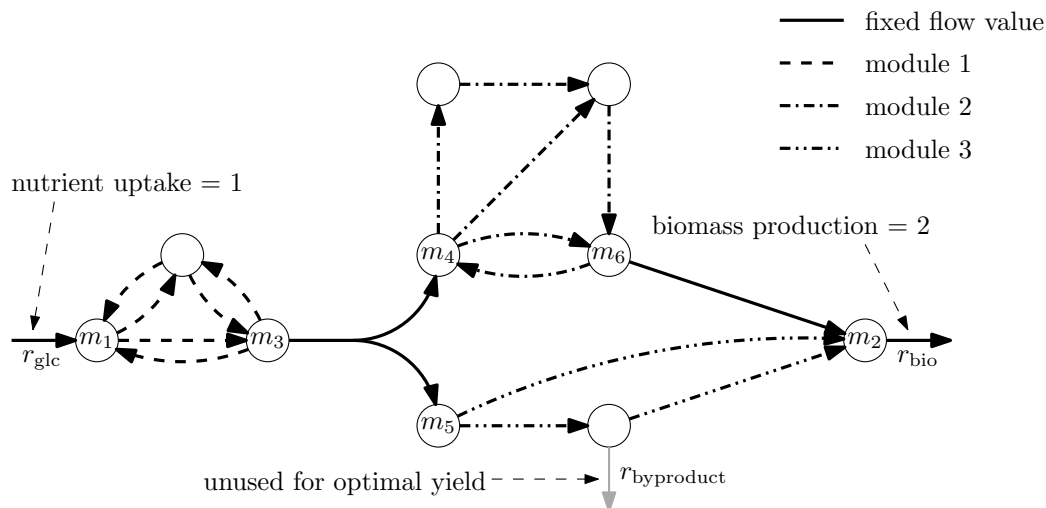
fixed flow value
module 1
module 2
module 3

nutrient uptake = 1

biomass production = 2

$m_4$
$m_6$
$m_1$
$m_3$
$m_2$
$r_{\text{glc}}$
$r_{\text{bio}}$
$m_5$

unused for optimal yield
$r_{\text{byproduct}}$